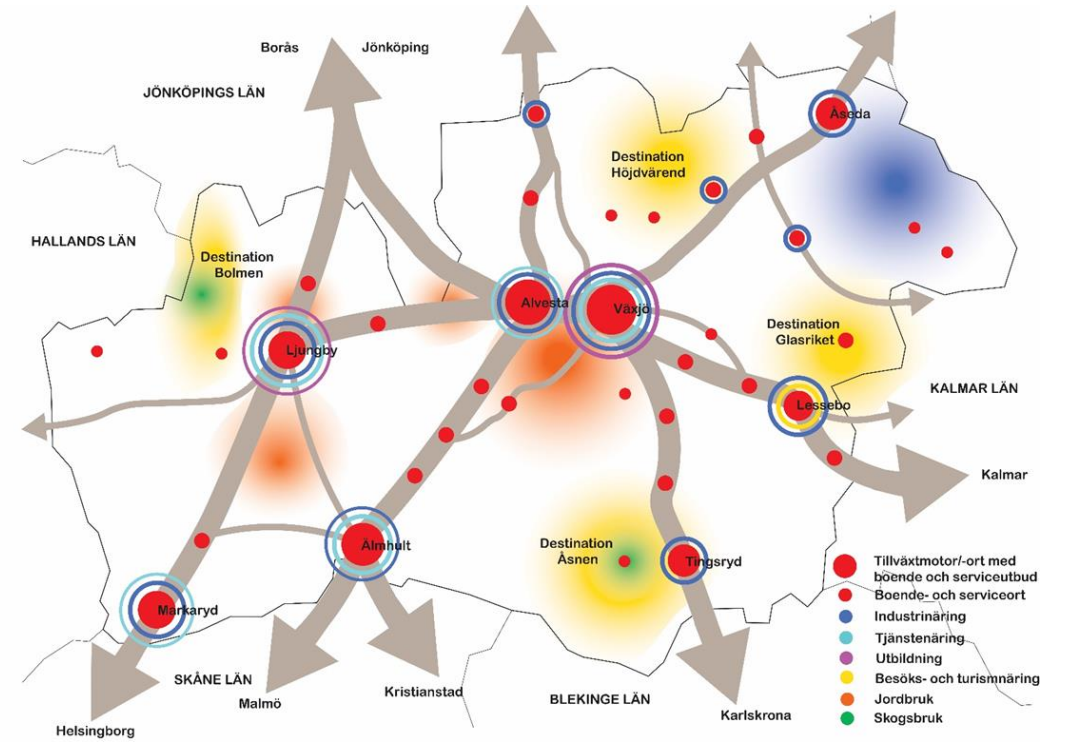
Borås
Jönköping
JÖNKÖPINGS LÄN
HALLANDS LÄN
Destination Bolmen
Destination Höjdvärend
Åseda
Alvesta
Växjö
Ljungby
Destination Glasriket
KALMAR LÄN
Lessebo
Kalmar
Älmhult
Destination Åsnen
Tingsryd
Markaryd
SKÅNE LÄN
Malmö
Kristianstad
BLEKINGE LÄN
Karlskrona
Helsingborg

Tillväxtmotor/-ort med boende och serviceutbud
Boende- och serviceort
Industrinäring
Tjänstenäring
Utbildning
Besöks- och turismnäring
Jordbruk
Skogsbruk